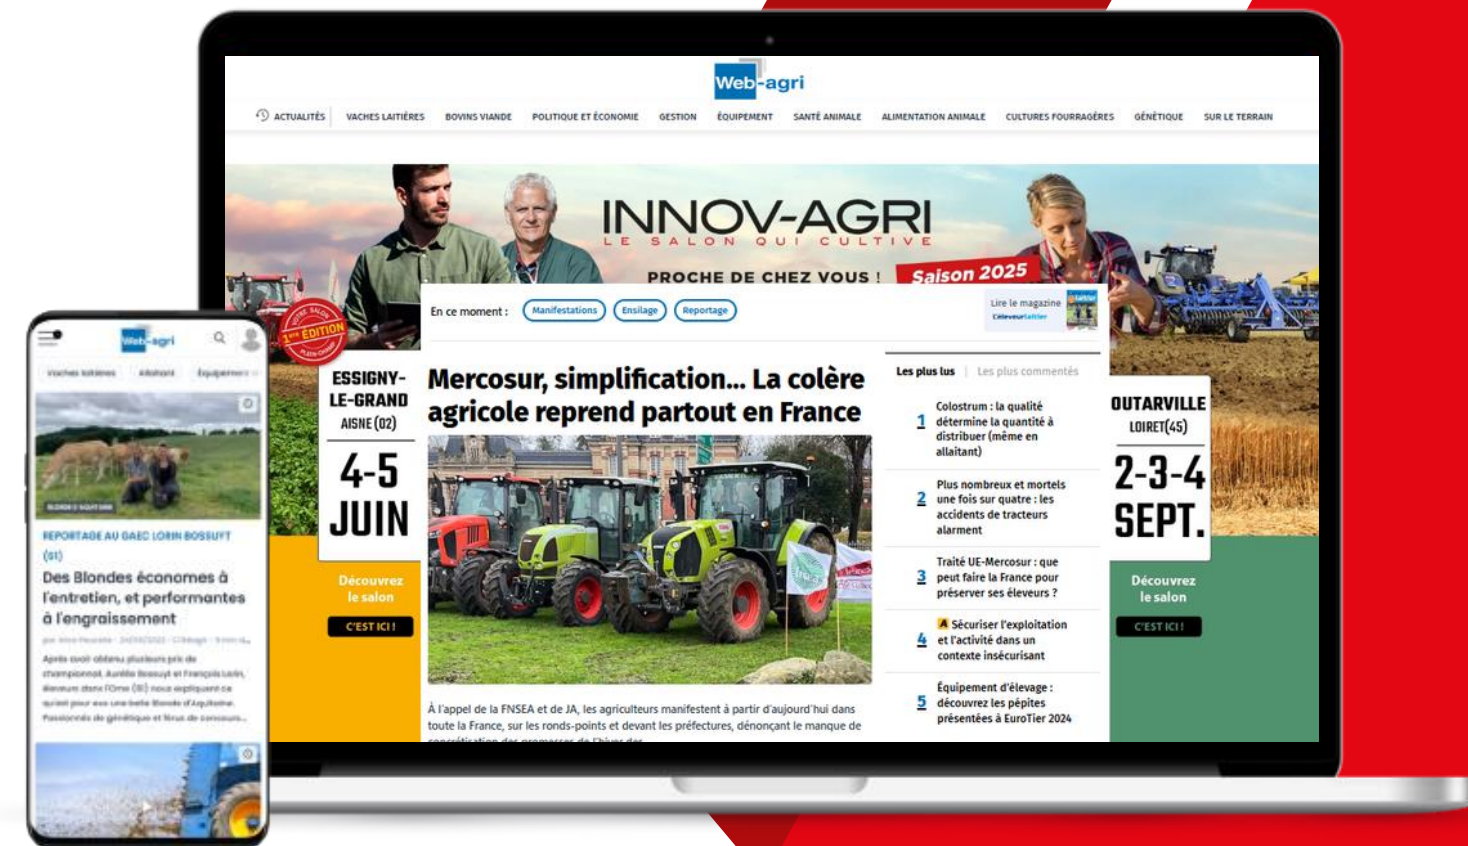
Web-agri

ACTUALITÉS VACHES LAITIÈRES BOVINS VIANDE POLITIQUE ET ÉCONOMIE GESTION ÉQUIPEMENT SANTÉ ANIMALE ALIMENTATION ANIMALE CULTURES FOURRAGÈRES GÉNÉTIQUE SUR LE TERRAIN

INNOV-AGRI
LE SALON QUI CULTIVE
PROCHE DE CHEZ VOUS ! Saison 2025

1ère ÉDITION

ESSIGNY-LE-GRAND
AISNE (02)
4-5 JUIN
Découvrez le salon
C'EST ICI !

OUTARVILLE
LOIRET(45)
2-3-4 SEPT.
Découvrez le salon
C'EST ICI !

En ce moment : Manifestations Ensilage Reportage

Lire le magazine

Mercosur, simplification... La colère agricole reprend partout en France

À l'appel de la FNSEA et de JA, les agriculteurs manifestent à partir d'aujourd'hui dans toute la France, sur les ronds-points et devant les préfectures, dénonçant le manque de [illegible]

Les plus lus | Les plus commentés

1 Colostrum : la qualité détermine la quantité à distribuer (même en allaitant)

2 Plus nombreux et mortels une fois sur quatre : les accidents de tracteurs alarment

3 Traité UE-Mercosur : que peut faire la France pour préserver ses éleveurs ?

4 Sécuriser l'exploitation et l'activité dans un contexte insécurisant

5 Équipement d'élevage : découvrez les pépites présentées à EuroTier 2024

Web-agri

Vaches laitières Allaitant Équipement

REPORTAGE AU GAEC LORIN BOSSUYT (61)

Des Blondes économes à l'entretien, et performantes à l'engraissement

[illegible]